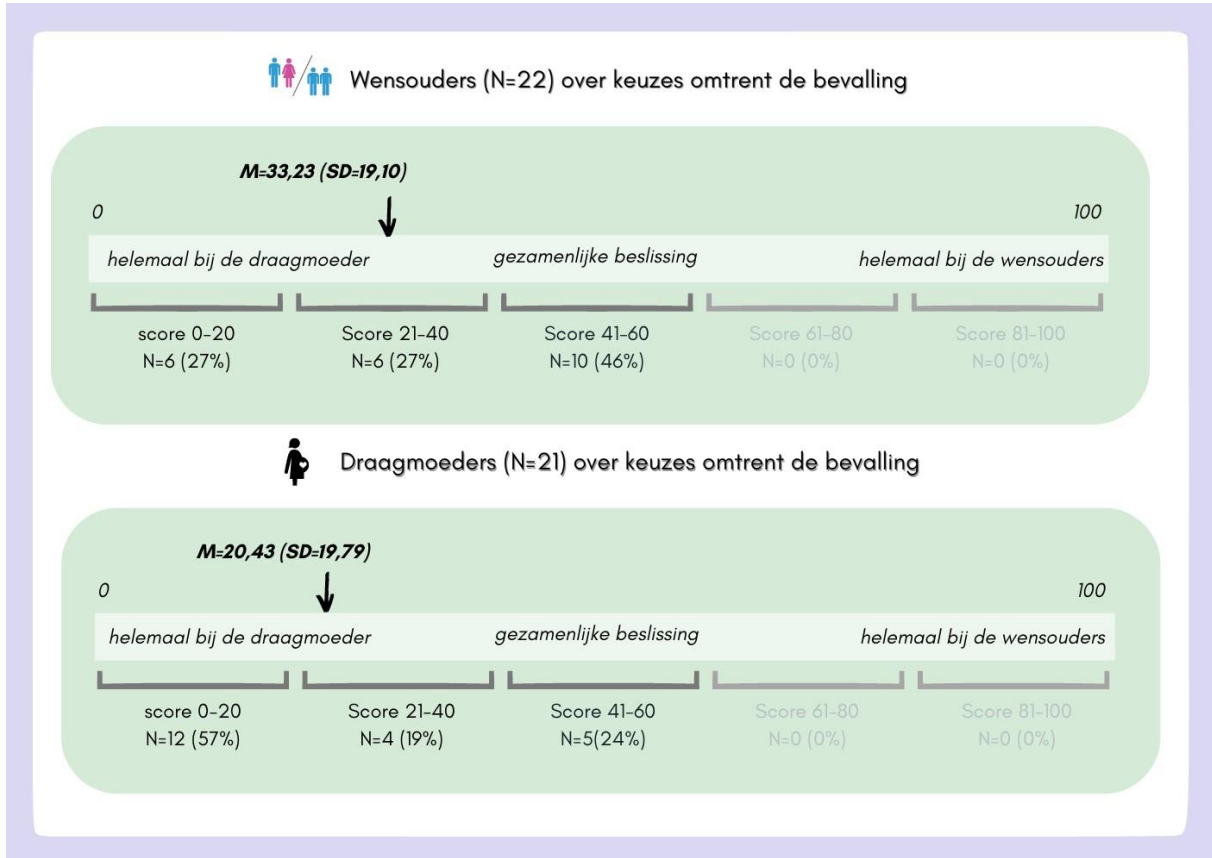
Wensouders (N=22) over keuzes omtrent de bevalling

M=33,23 (SD=19,10)

0

100

helemaal bij de draagmoeder

gezamenlijke beslissing

helemaal bij de wensouders

score 0-20
N=6 (27%)

Score 21-40
N=6 (27%)

Score 41-60
N=10 (46%)

Score 61-80
N=0 (0%)

Score 81-100
N=0 (0%)

Draagmoeders (N=21) over keuzes omtrent de bevalling

M=20,43 (SD=19,79)

0

100

helemaal bij de draagmoeder

gezamenlijke beslissing

helemaal bij de wensouders

score 0-20
N=12 (57%)

Score 21-40
N=4 (19%)

Score 41-60
N=5(24%)

Score 61-80
N=0 (0%)

Score 81-100
N=0 (0%)